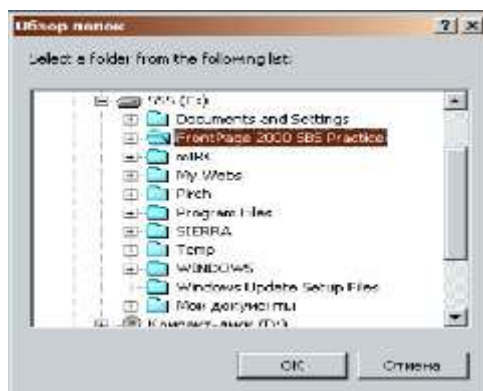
Обзор папок

? ×

Select a folder from the following list.

SBS (D:)
Documents and Settings
FrontPage 2000 SBS Practice
mIRC
My Webs
Pinch
Program Files
SIERRA
Temp
WINDOWS
Windows Update Setup Files
Мои документы
Компакт-диск (E:)

OK

Отмена